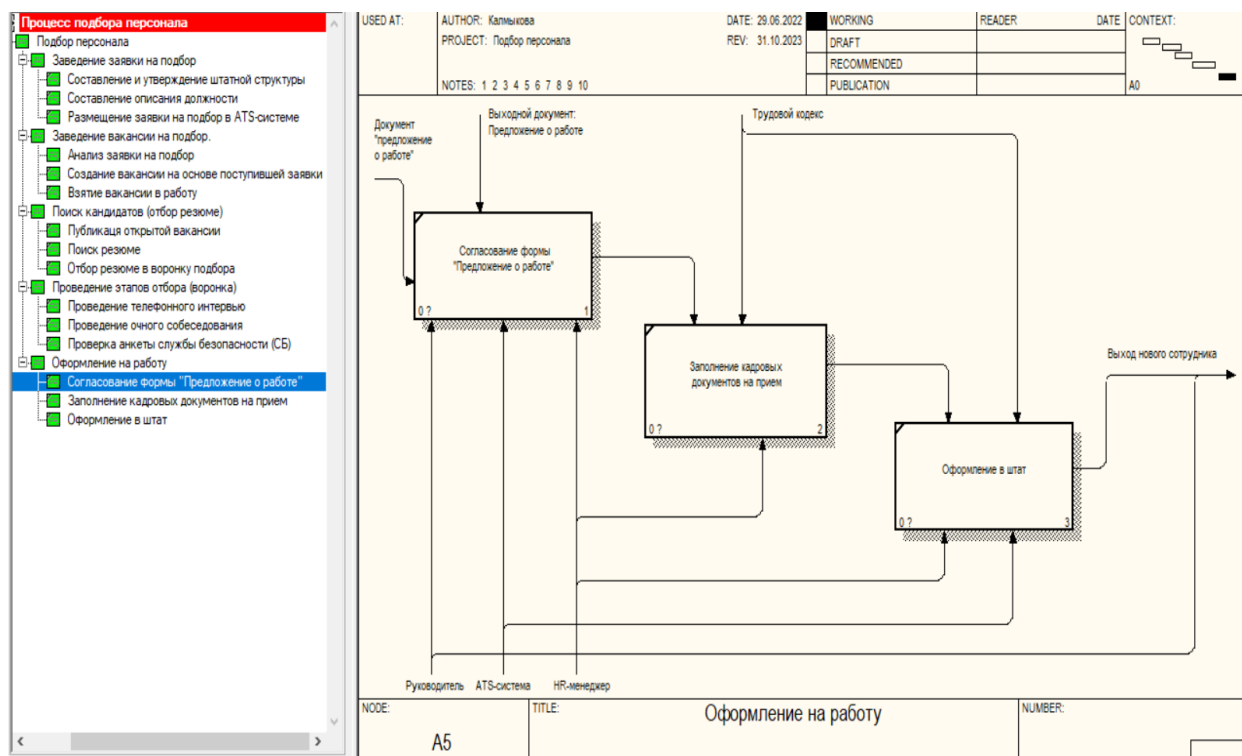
Процесс подбора персонала
Подбор персонала
Заведение заявки на подбор
Составление и утверждение штатной структуры
Составление описания должности
Размещение заявки на подбор в ATS-системе
Заведение вакансии на подбор.
Анализ заявки на подбор
Создание вакансии на основе поступившей заявки
Взятие вакансии в работу
Поиск кандидатов (отбор резюме)
Публикаця открытой вакансии
Поиск резюме
Отбор резюме в воронку подбора
Проведение этапов отбора (воронка)
Проведение телефонного интервью
Проведение очного собеседования
Проверка анкеты службы безопасности (СБ)
Оформление на работу
Согласование формы "Предложение о работе"
Заполнение кадровых документов на прием
Оформление в штат

| USED AT: | AUTHOR: Калмыкова | DATE: 29.06.2022 | WORKING | READER | DATE | CONTEXT: |
|---|---|---|---|---|---|---|
| | PROJECT: Подбор персонала | REV: 31.10.2023 | DRAFT | | | |
| | | | RECOMMENDED | | | |
| | NOTES: 1 2 3 4 5 6 7 8 9 10 | | PUBLICATION | | | A0 |

Документ "предложение о работе"
Выходной документ: Предложение о работе
Трудовой кодекс
Согласование формы "Предложение о работе"
0 ?
1
Заполнение кадровых документов на прием
0 ?
2
Оформление в штат
0 ?
3
Выход нового сотрудника
Руководитель
ATS-система
HR-менеджер

| NODE: | TITLE: | NUMBER: |
|---|---|---|
| A5 | Оформление на работу | |